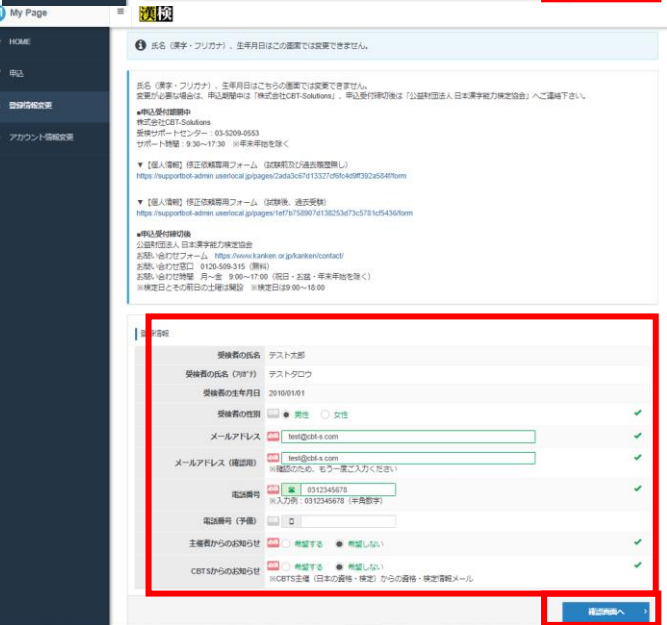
My Page

HOME

申込

登録情報変更

アカウント情報変更

漢検

氏名（漢字・フリガナ）、生年月日はこの画面では変更できません。

氏名（漢字・フリガナ）、生年月日はこちらの画面では変更できません。
変更が必要な場合は、申込期間中は「株式会社CBT-Solutions」、申込受付締切後は「公益財団法人 日本漢字能力検定協会」へご連絡下さい。

■申込受付期間中
株式会社CBT-Solutions
受検サポートセンター：03-5209-0553
サポート時間：9:30～17:30 ※年末年始を除く

▼【個人情報】修正依頼専用フォーム（試験前及び過去履歴無し）
https://supportbot-admin.userlocal.jp/pages/2ada3c67d13327cf6fc4d9ff392a584f/form

▼【個人情報】修正依頼専用フォーム（試験後、過去受験）
https://supportbot-admin.userlocal.jp/pages/1ef7b758907d138253d73c5781cf5436/form

■申込受付締切後
公益財団法人 日本漢字能力検定協会
お問い合わせフォーム https://www.kanken.or.jp/kanken/contact/
お問い合わせ窓口 0120-509-315（無料）
お問い合わせ時間 月～金 9:00～17:00（祝日・お盆・年末年始を除く）
※検定日とその前日の土曜は開設 ※検定日は9:00～18:00

登録情報

| | |
|---|---|
| 受検者の氏名 | テスト太郎 |
| 受検者の氏名（ﾌﾘｶﾞﾅ） | テストタロウ |
| 受検者の生年月日 | 2010/01/01 |
| 受検者の性別 | 男性 女性 |
| メールアドレス 必須 | test@cbt-s.com |
| メールアドレス（確認用） 必須 | test@cbt-s.com ※確認のため、もう一度ご入力ください |
| 電話番号 必須 | 0312345678 ※入力例：0312345678（半角数字） |
| 電話番号（予備） | |
| 主催者からのお知らせ 必須 | 希望する 希望しない |
| CBTSからのお知らせ 必須 | 希望する 希望しない ※CBTS主催（日本の資格・検定）からの資格・検定情報メール |

確認画面へ